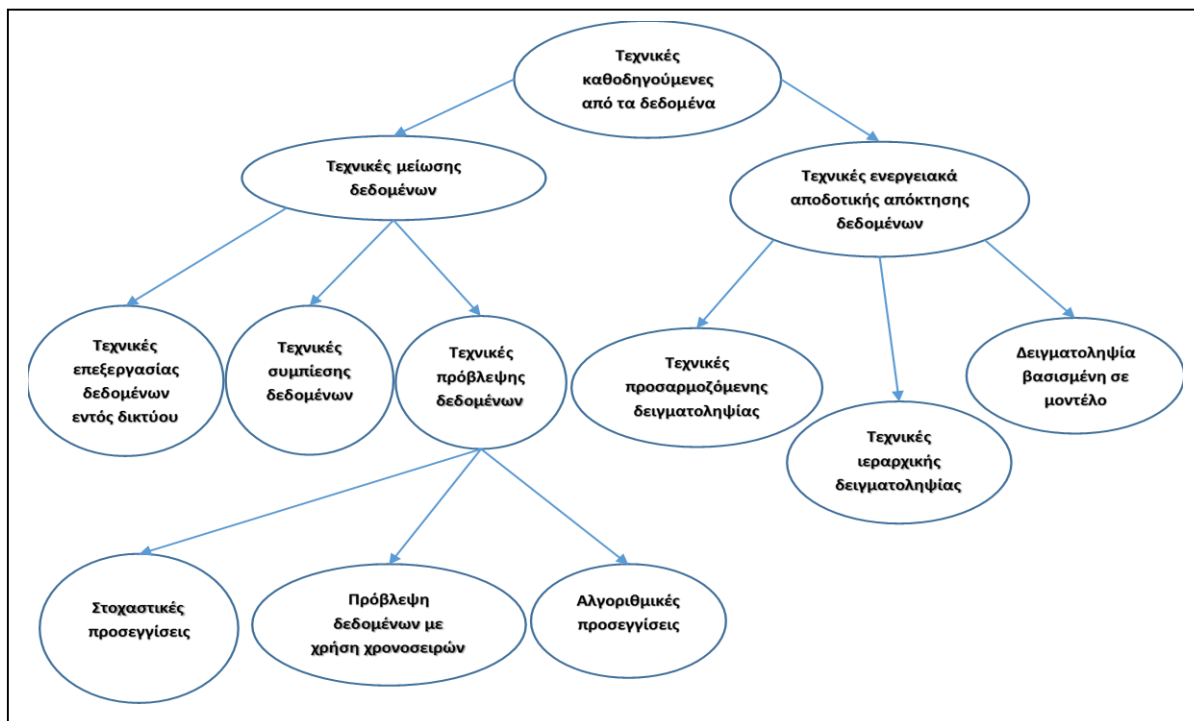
Τεχνικές καθοδηγούμενες από τα δεδομένα

Τεχνικές μείωσης δεδομένων

Τεχνικές ενεργειακά αποδοτικής απόκτησης δεδομένων

Τεχνικές επεξεργασίας δεδομένων εντός δικτύου

Τεχνικές συμπίεσης δεδομένων

Τεχνικές πρόβλεψης δεδομένων

Τεχνικές προσαρμοζόμενης δειγματοληψίας

Τεχνικές ιεραρχικής δειγματοληψίας

Δειγματοληψία βασισμένη σε μοντέλο

Στοχαστικές προσεγγίσεις

Πρόβλεψη δεδομένων με χρήση χρονοσειρών

Αλγοριθμικές προσεγγίσεις